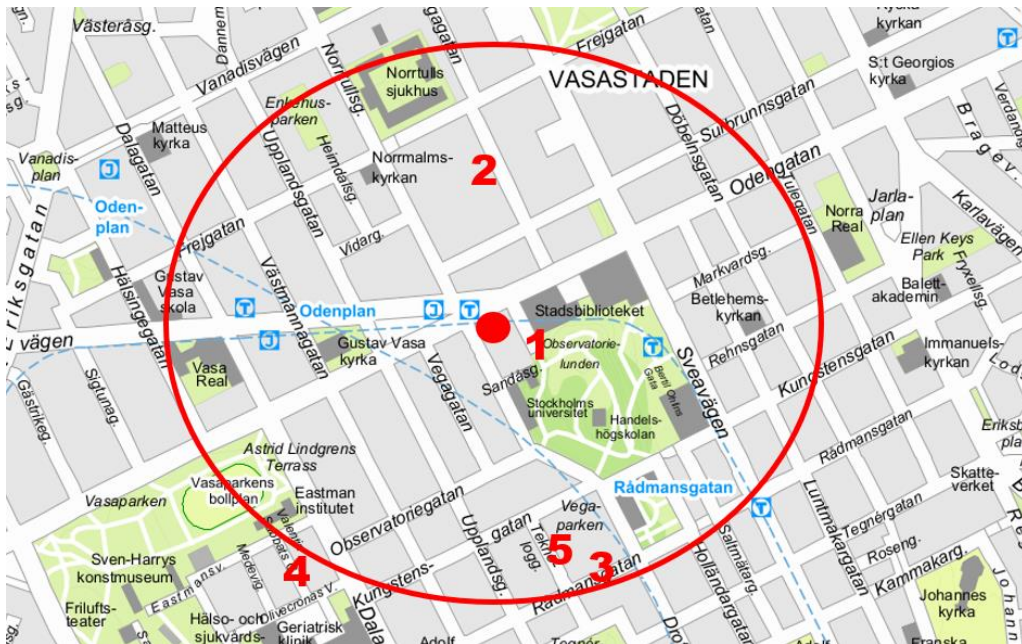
Västeråsg.
Dannem
Dalagatan
Frejgatan
Kyrka
kyrkan
S:t Georgios
kyrka
Vanadisvägen
Norrtullsg.
Norrtulls
sjukhus
VASASTADEN
Verdandig.
Bragev.
Surbrunnsgatan
Eriksbergsparken
Matteus
kyrka
Heimdalsg.
Döbelnsgatan
Vanadis-
plan
Normalms-
kyrkan
2
Odengatan
Tulegatan
Jarla-
plan
Karlavägen
Oden-
plan
Frejgatan
Vidarg.
Norra
Real
Ellen Keys
Park
Fryxellsg.
Eriksgatan
Hälsingegatan
Gustav
Vasa
skola
Upplandsgatan
Västmannagatan
Markvardsg.
Balett-
akademin
Odenplan
Stadsbiblioteket
Betlehems-
kyrkan
Karlavägen
vägen
1
Observatorie-
lunden
Sveavägen
Rehnsgatan
Immanuels-
kyrkan
Vasa
Real
Gustav Vasa
kyrka
Vegagatan
Sandåsg.
Bertil Ohlins Gata
Kungstensgatan
Sigtunag.
Gästrikeg.
Stockholms
universitet
Handels-
högskolan
Rådmansgatan
Eriksb.
Astrid Lindgrens
Terrass
Rådmansgatan
Skatte-
verket
Vasaparkens
bollplan
Eastman
institutet
Vasaparken
Valhallav.
Sabbatsbergs
Observatoriegatan
Upplandsg.
gatan
Tekn.
Vega-
parken
Tegnérgatan
Luntmakargatan
Sven-Harrys
konstmuseum
4
logg.
5
3
Saltmätarg.
Holländargatan
Roseng.
Kammakarg.
Johannes
kyrka
Eastmansv.
Medevig
Kungstens-
gatan
Dalagatan
Rådmansgatan
Frilufts-
teater
Hälso- och
sjukvårds-
Olivecronas V.
Geriatrisk
klinik
Adolf
Tegnér
Drottninggatan
Franska